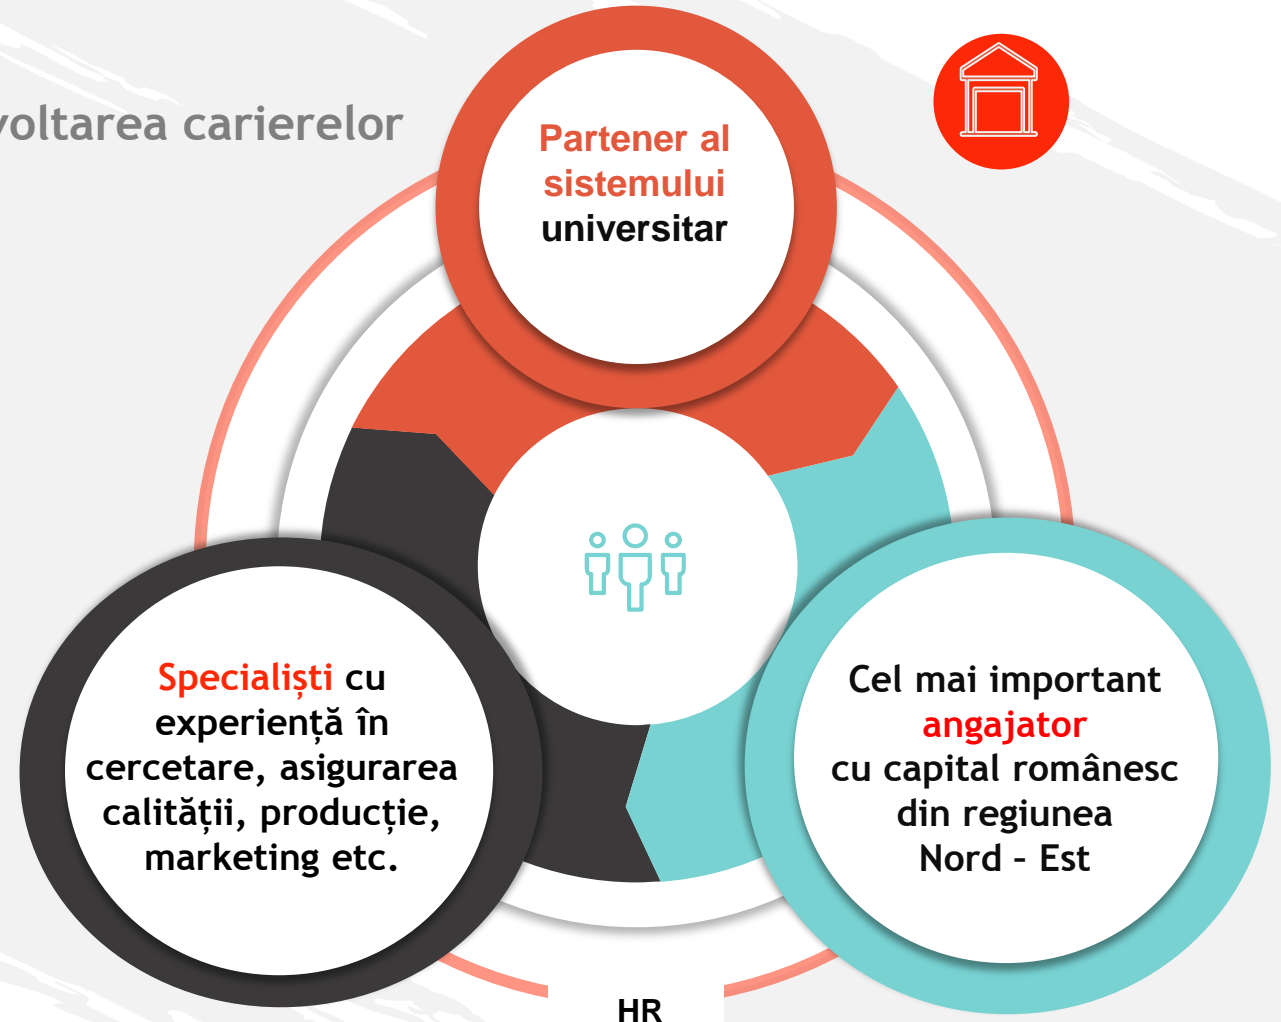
voltarea carierelor

Partener al sistemului universitar

Specialiști cu experiență în cercetare, asigurarea calității, producție, marketing etc.

Cel mai important angajator cu capital românesc din regiunea Nord - Est

HR